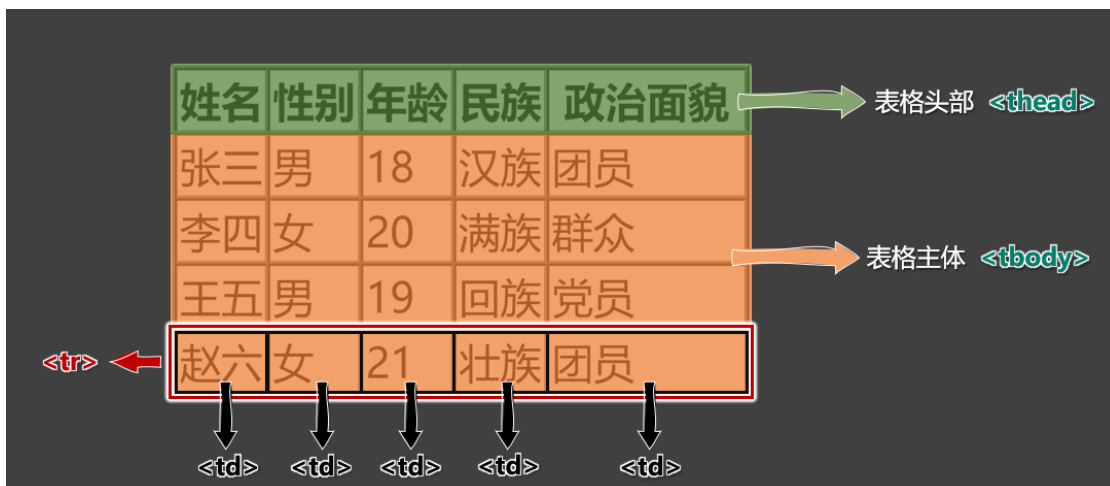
| 姓名 | 性别 | 年龄 | 民族 | 政治面貌 |
|---|---|---|---|---|
| 张三 | 男 | 18 | 汉族 | 团员 |
| 李四 | 女 | 20 | 满族 | 群众 |
| 王五 | 男 | 19 | 回族 | 党员 |
| 赵六 | 女 | 21 | 壮族 | 团员 |

表格头部 <thead>

表格主体 <tbody>

<tr>

<td> <td> <td> <td> <td>